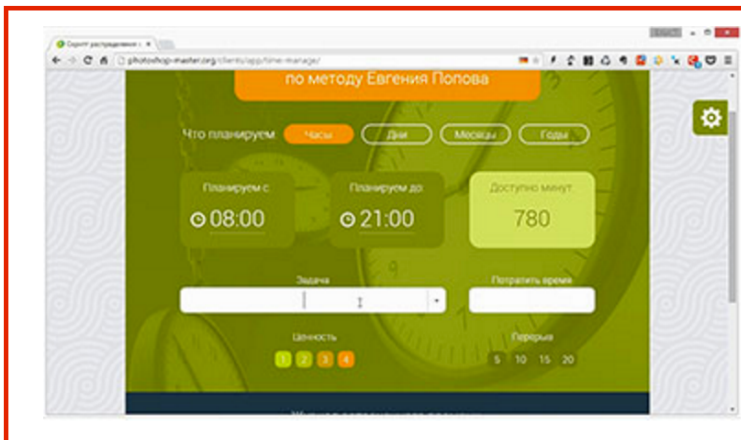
Скрипт распределения ×

photoshop-master.org/clients/app/time-manage/

по методу Евгения Попова

Что планируем Часы Дни Месяцы Годы

Планируем с
08:00

Планируем до
21:00

Доступно минут
780

Задача

Потратить время

Ценность
1 2 3 4

Перерыв
5 10 15 20

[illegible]